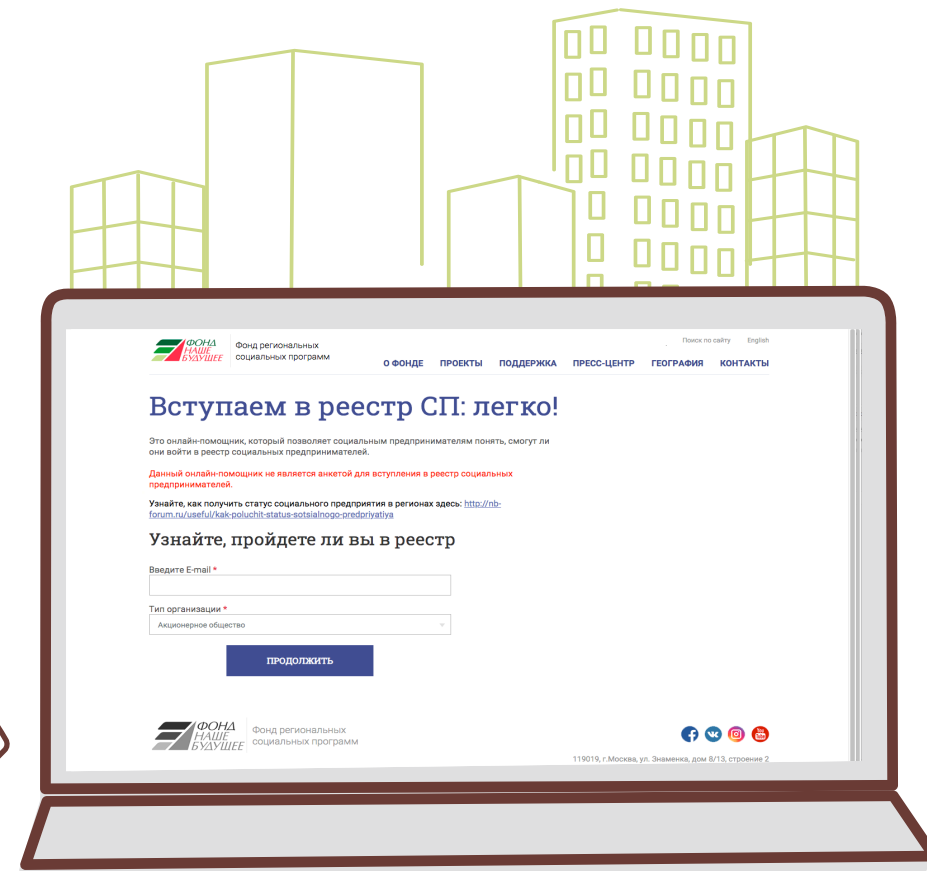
ФОНД НАШЕ БУДУЩЕЕ Фонд региональных социальных программ

Поиск по сайту English

О ФОНДЕ ПРОЕКТЫ ПОДДЕРЖКА ПРЕСС-ЦЕНТР ГЕОГРАФИЯ КОНТАКТЫ

Вступаем в реестр СП: легко!

Это онлайн-помощник, который позволяет социальным предпринимателям понять, смогут ли они войти в реестр социальных предпринимателей.

Данный онлайн-помощник не является анкетой для вступления в реестр социальных предпринимателей.

Узнайте, как получить статус социального предприятия в регионах здесь: http://nb-forum.ru/useful/kak-poluchit-status-sotsialnogo-predpriyatiya

Узнайте, пройдете ли вы в реестр

Введите E-mail *

Тип организации *

Акционерное общество

ПРОДОЛЖИТЬ

ФОНД НАШЕ БУДУЩЕЕ Фонд региональных социальных программ

119019, г.Москва, ул. Знаменка, дом 8/13, строение 2